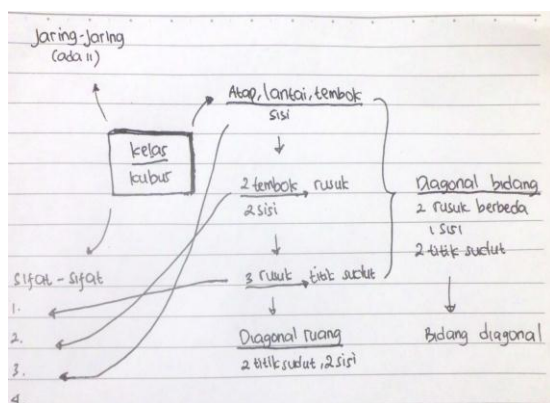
Jaring-Jaring
(ada 11)

kelas
kubus

Atap, lantai, tembok
sisi

2 tembok, rusuk
2 sisi

3 rusuk, titik sudut

Diagonal ruang
2 titik sudut, 2 sisi

Diagonal bidang
2 rusuk berbeda
1 sisi
2 titik sudut

Bidang diagonal

Sifat - sifat
1.
2.
3.
4